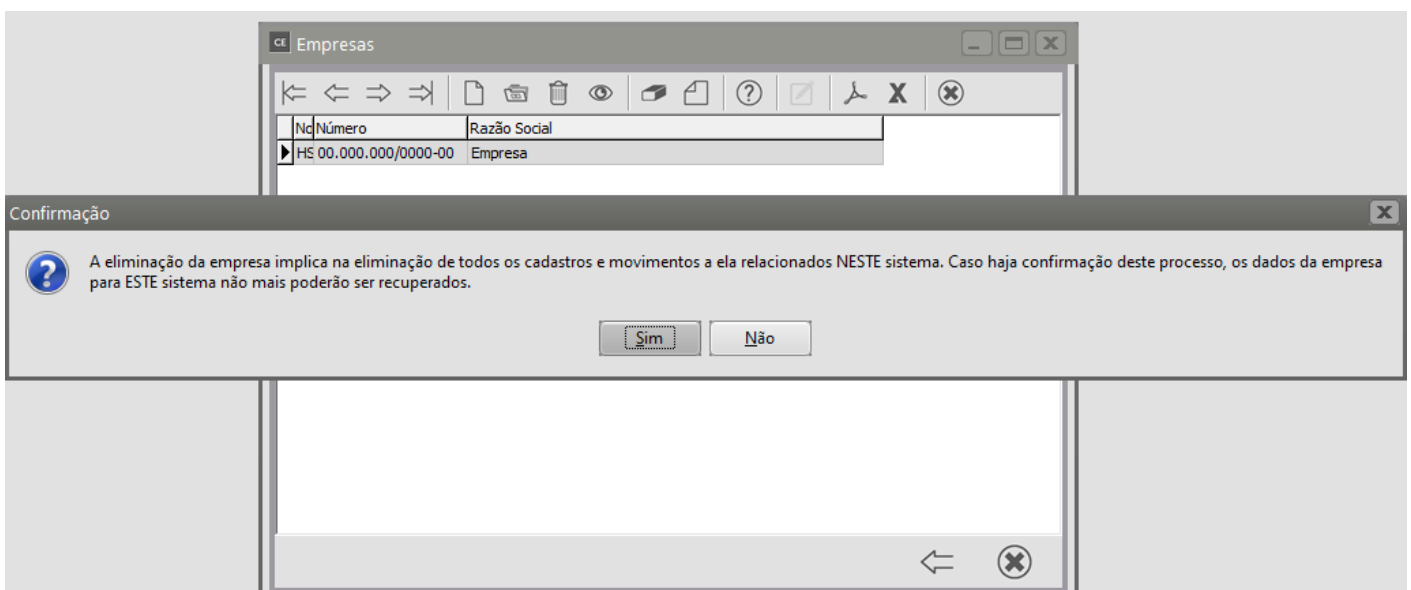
CE Empresas

| Nc | Número | Razão Social |
|---|---|---|
| HS | 00.000.000/0000-00 | Empresa |

Confirmação

A eliminação da empresa implica na eliminação de todos os cadastros e movimentos a ela relacionados NESTE sistema. Caso haja confirmação deste processo, os dados da empresa para ESTE sistema não mais poderão ser recuperados.

Sim Não